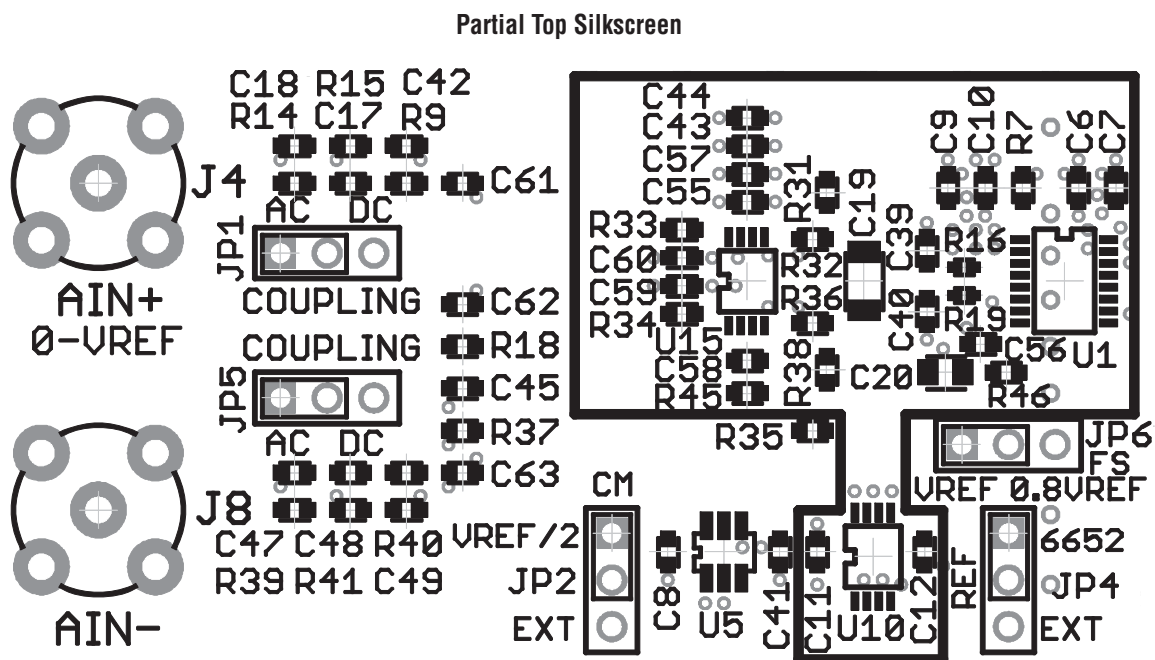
Partial Top Silkscreen

C18 R15 C42
R14 C17 R9
J4
C61
JP1
AC DC
COUPLING
AIN+
0-VREF
C62
COUPLING
R18
JP5
C45
R37
AC DC
C63
J8
C47 C48 R40
R39 R41 C49
AIN-
C44
C43
C57
C55
R31
C19
R33
C60
C59
R34
U15
R32
R36
C39
R16
C40
R19
C9 C10 R7 C6 C7
C58
R45
R38
C20
C56
U1
R46
R35
JP6
FS
VREF 0.8VREF
CM
VREF/2
JP2
EXT
C8
U5
C41
C11
U10
C12
REF
6652
JP4
EXT